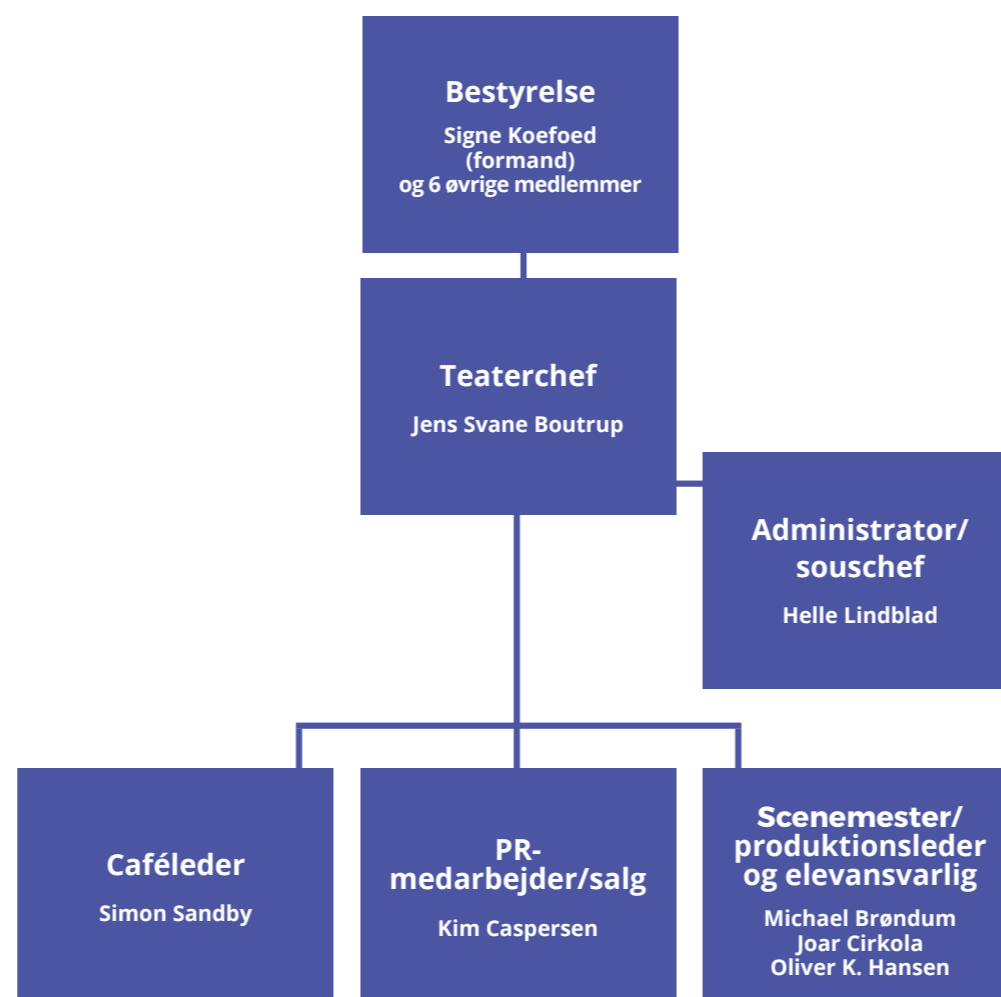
Bestyrelse
Signe Koefoed (formand) og 6 øvrige medlemmer

Teaterchef
Jens Svane Boutrup

Administrator/ souschef
Helle Lindblad

Caféleder
Simon Sandby

PR-medarbejder/salg
Kim Caspersen

Scenemester/ produktionsleder og elevansvarlig
Michael Brøndum
Joar Cirkola
Oliver K. Hansen